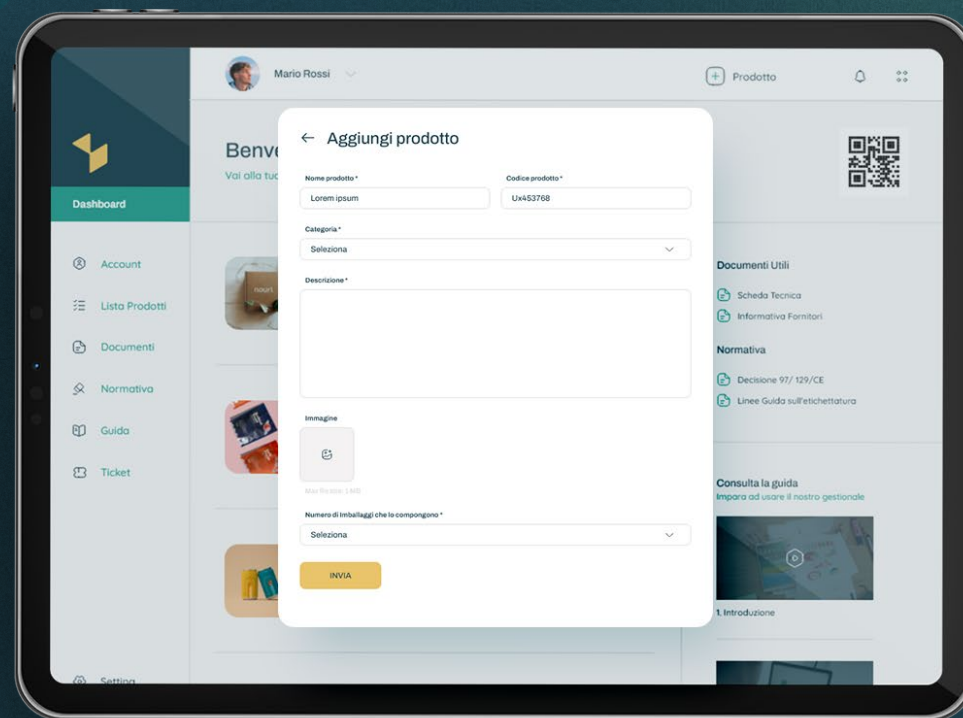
Mario Rossi

Prodotto

Dashboard

Account

Lista Prodotti

Documenti

Normativa

Guida

Ticket

Setting

Benv

Vai alla tuo

nouri

← Aggiungi prodotto

Nome prodotto *

Lorem ipsum

Codice prodotto *

Ux453768

Categoria *

Seleziona

Descrizione *

Immagine

Max file size: 1 MB

Numero di Imballaggi che lo compongono *

Seleziona

INVIA

Documenti Utili

Scheda Tecnica

Informativa Fornitori

Normativa

Decisione 97/ 129/CE

Linee Guida sull'etichettatura

Consulta la guida

Impara ad usare il nostro gestionale

1. Introduzione